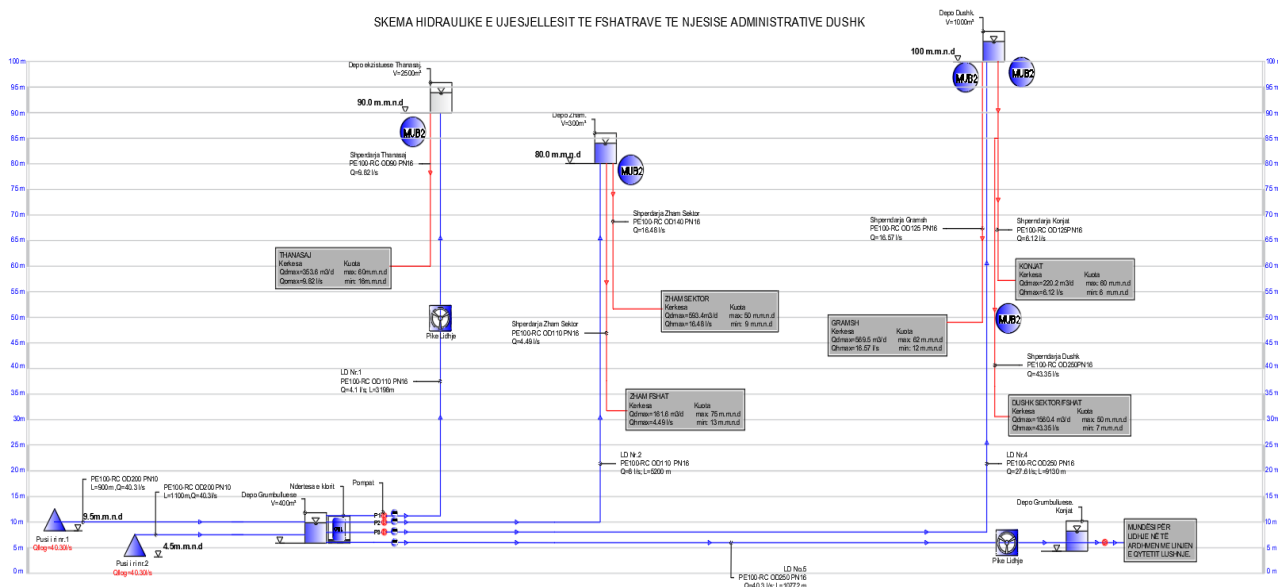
SKEMA HIDRAULIKE E UJESJELLESIT TE FSHATRAVE TE NJESISE ADMINISTRATIVE DUSHK

100 m
95 m
90 m
85 m
80 m
75 m
70 m
65 m
60 m
55 m
50 m
45 m
40 m
35 m
30 m
25 m
20 m
15 m
10 m
5 m
0 m

Depo ekzistuese Thanasaj
V=2500m³

90.0 m.m.n.d

MUB2

Shperdarja Thanasaj
PE100-RC OD90 PN16
Q=9.82 l/s

THANASAJ
Kerkesa
Qdmax=353.6 m3/d
Qomax=9.82 l/s
Kuota
max: 60m.m.n.d
min: 16m.m.n.d

Pike Lidhje

LD Nr.1
PE100-RC OD110 PN16
Q=4.1 l/s; L=3199m

Depo Zham.
V=300m³

80.0 m.m.n.d

MUB2

Shperdarja Zham Sektor
PE100-RC OD140 PN16
Q=16.48 l/s

ZHAM SEKTOR
Kerkesa
Qdmax=593.4m3/d
Qhmax=16.48 l/s
Kuota
max: 50 m.m.n.d
min: 9 m.m.n.d

Shperdarja Zham Sektor
PE100-RC OD110 PN16
Q=4.49 l/s

ZHAM FSHAT
Kerkesa
Qdmax=161.6 m3/d
Qhmax=4.49 l/s
Kuota
max: 75 m.m.n.d
min: 13 m.m.n.d

LD Nr.2
PE100-RC OD110 PN16
Q=8 l/s; L=5200 m

Depo Dushk.
V=1000m³

100 m.m.n.d

MUB2
MUB2

Shperndarja Gramsh
PE100-RC OD125 PN16
Q=16.57 l/s

Shperndarja Konjat
PE100-RC OD125PN16
Q=6.12 l/s

KONJAT
Kerkesa
Qdmax=220.2 m3/d
Qhmax=6.12 l/s
Kuota
max: 60 m.m.n.d
min: 8 m.m.n.d

GRAMSH
Kerkesa
Qdmax=569.5 m3/d
Qhmax=16.57 l/s
Kuota
max: 62 m.m.n.d
min: 12 m.m.n.d

MUB2

Shperndarja Dushk
PE100-RC OD250PN16
Q=43.35 l/s

DUSHK SEKTOR/FSHAT
Kerkesa
Qdmax=1560.4 m3/d
Qhmax=43.35 l/s
Kuota
max: 50 m.m.n.d
min: 7 m.m.n.d

LD Nr.4
PE100-RC OD250 PN16
Q=27.8 l/s; L=9130 m

PE100-RC OD200 PN10
L=900m,Q=40.3 l/s

PE100-RC OD200 PN10
L=1100m,Q=40.3 l/s

9.5m.m.n.d
Pusi i ri nr.1
Qlog=40.30l/s

4.5m.m.n.d
Pusi i ri nr.2
Qlog=40.30l/s

Ndertesa e klorit
Depo Grumbulluese
V=400m³

Pompat
P1
P2
P3

LD No.5
PE100-RC OD250 PN16
Q=40.3 l/s; L=10772 m

Pike Lidhje

Depo Grumbulluese.
Konjat

MUNDËSI PËR LIDHJE NË TË ARDHMEN ME LINJËN E QYTETIT LUSHNJE.